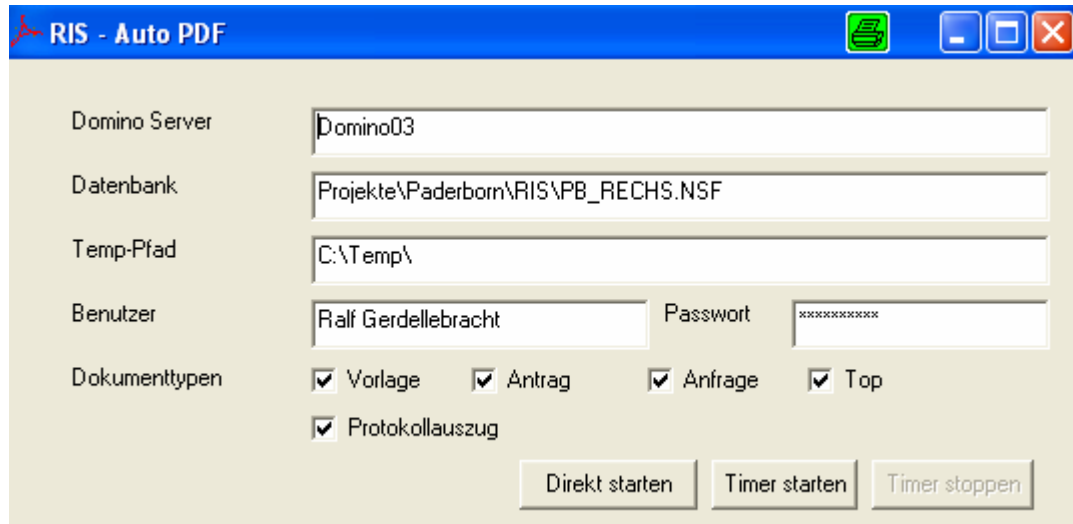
RIS - Auto PDF

Domino Server Domino03

Datenbank Projekte\Paderborn\RIS\PB_RECHS.NSF

Temp-Pfad C:\Temp\

Benutzer Ralf Gerdellebracht

Passwort **********

Dokumenttypen Vorlage Antrag Anfrage Top

Protokollauszug

Direkt starten

Timer starten

Timer stoppen